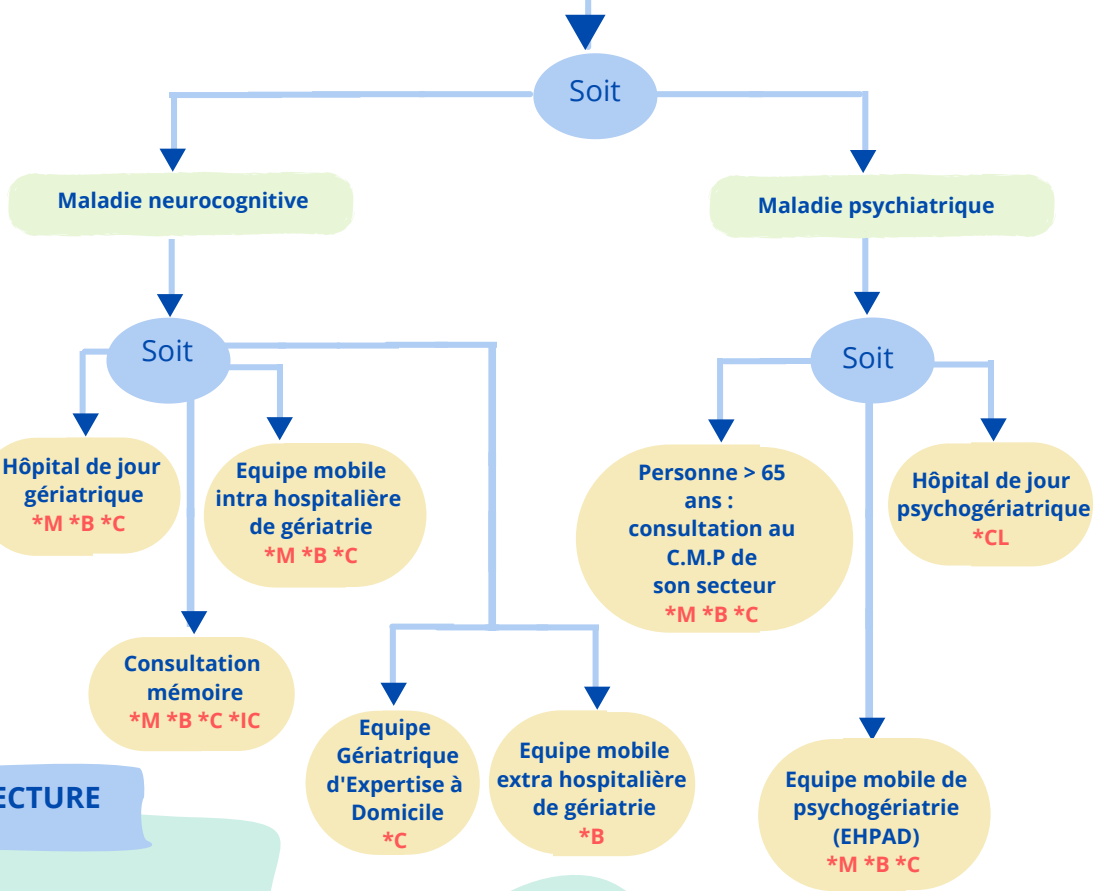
Soit

Maladie neurocognitive

Maladie psychiatrique

Soit

Hôpital de jour gériatrique
*M *B *C

Equipe mobile intra hospitalière de gériatrie
*M *B *C

Consultation mémoire
*M *B *C *IC

Equipe Gériatrique d'Expertise à Domicile
*C

Equipe mobile extra hospitalière de gériatrie
*B

Soit

Personne > 65 ans : consultation au C.M.P de son secteur
*M *B *C

Hôpital de jour psychogériatrique
*CL

Equipe mobile de psychogériatrie (EHPAD)
*M *B *C

ECTURE